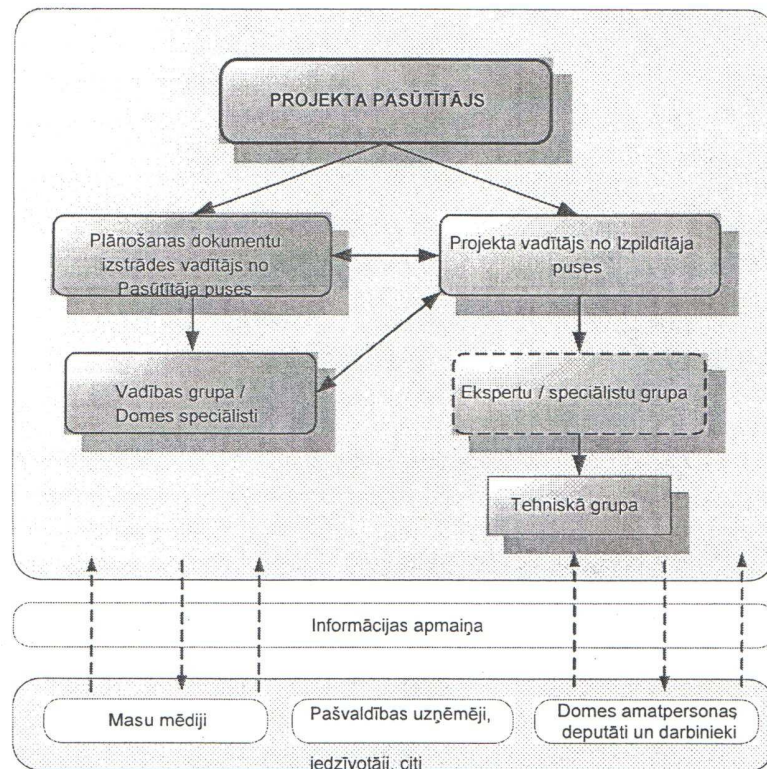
PROJEKTA PASŪTĪTĀJS

Plānošanas dokumentu izstrādes vadītājs no Pasūtītāja puses

Projekta vadītājs no Izpildītāja puses

Vadības grupa / Domes speciālisti

Ekspertu / speciālistu grupa

Tehniskā grupa

Informācijas apmaiņa

Masu mēdiji

Pašvaldības uzņēmēji, iedzīvotāji, citi

Domes amatpersonas deputāti un darbinieki